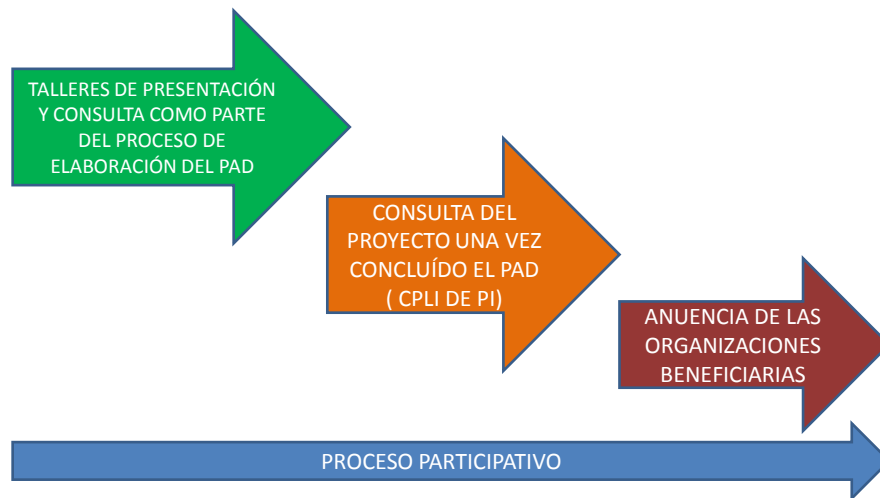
TALLERES DE PRESENTACIÓN Y CONSULTA COMO PARTE DEL PROCESO DE ELABORACIÓN DEL PAD

CONSULTA DEL PROYECTO UNA VEZ CONCLUÍDO EL PAD ( CPLI DE PI)

ANUENCIA DE LAS ORGANIZACIONES BENEFICIARIAS

PROCESO PARTICIPATIVO